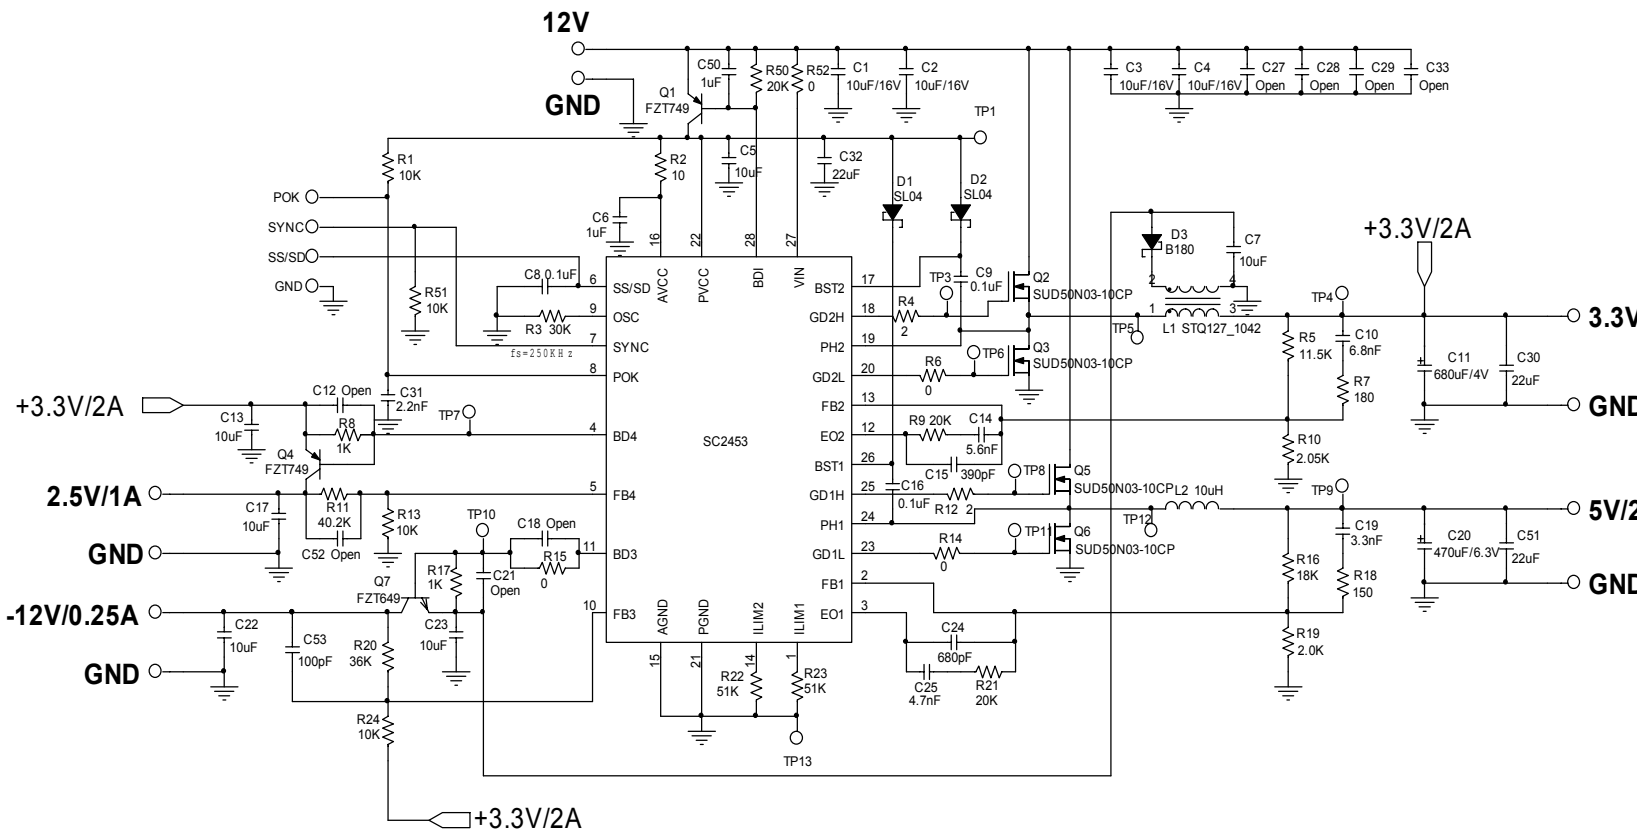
12V

GND

C50 1uF

Q1 FZT749

R50 20K

R52 0

C1 10uF/16V

C2 10uF/16V

C3 10uF/16V

C4 10uF/16V

C27 Open

C28 Open

C29 Open

C33 Open

TP1

R1 10K

R2 10

C5 10uF

C32 22uF

D1 SL04

D2 SL04

POK

SYNC

SS/SD

GND

C6 1uF

16 22 28 27

AVCC PVCC BDI VIN

D3 B180

C7 10uF

+3.3V/2A

C8 0.1uF

6 SS/SD

9 OSC

7 SYNC

8 POK

R51 10K

R3 30K

fs=250KHz

17 BST2

18 GD2H

19 PH2

20 GD2L

13 FB2

12 EO2

26 BST1

25 GD1H

24 PH1

23 GD1L

2 FB1

3 EO1

TP3

C9 0.1uF

Q2 SUD50N03-10CP

R4 2

Q3 SUD50N03-10CP

TP6

R6 0

2 4

1 3

L1 STQ127_1042

TP4

TP5

R5 11.5K

C10 6.8nF

C11 680uF/4V

C30 22uF

3.3V

R7 180

GND

+3.3V/2A

C12 Open

C31 2.2nF

C13 10uF

TP7

R8 1K

4 BD4

SC2453

R9 20K

C14

5.6nF

C15 390pF

TP8

Q5 SUD50N03-10CP

R10 2.05K

Q4 FZT749

2.5V/1A

R11 40.2K

5 FB4

C16 0.1uF

R12 2

L2 10uH

TP9

5V/2

C17 10uF

C52 Open

R13 10K

TP10

C18 Open

TP12

TP11

Q6 SUD50N03-10CP

C19 3.3nF

GND

R15 0

11 BD3

R14 0

R16 18K

R18 150

C20 470uF/6.3V

C51 22uF

GND

R17 1K

C21 Open

Q7 FZT649

-12V/0.25A

C22 10uF

C53 100pF

C23 10uF

R20 36K

10 FB3

AGND PGND ILIM2 ILIM1

15 21 14 1

C24 680pF

C25 4.7nF

R21 20K

R19 2.0K

GND

R22 51K

R23 51K

R24 10K

TP13

+3.3V/2A